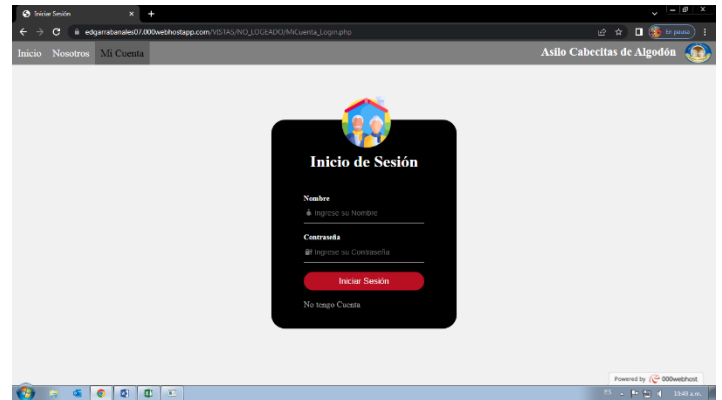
Iniciar Sesión
edgarrabanales07.000webhostapp.com/VISTAS/NO_LOGEADO/MiCuenta_Login.php
En pausa

Inicio Nosotros Mi Cuenta
Asilo Cabecitas de Algodón

Inicio de Sesión

Nombre
Ingrese su Nombre

Contraseña
Ingrese su Contraseña

Iniciar Sesión

No tengo Cuenta

Powered by 000webhost

13:49 a.m.